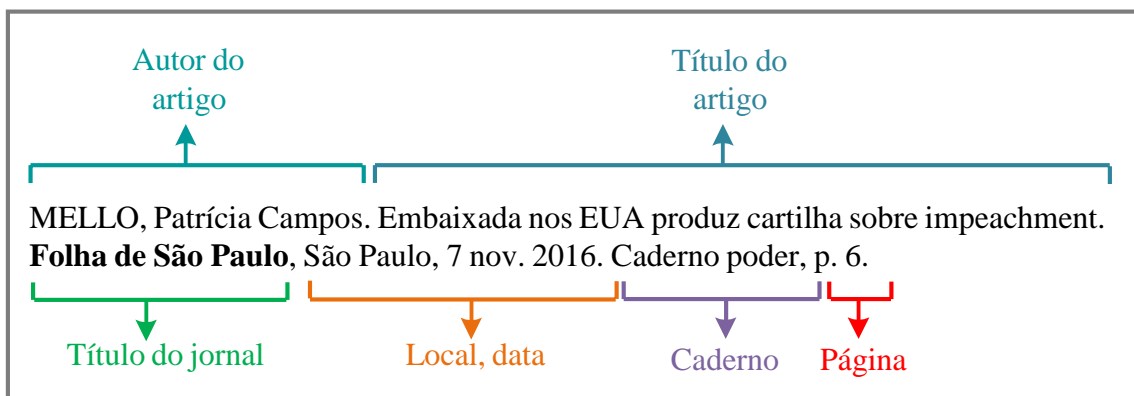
Autor do artigo

Título do artigo

MELLO, Patrícia Campos. Embaixada nos EUA produz cartilha sobre impeachment. **Folha de São Paulo**, São Paulo, 7 nov. 2016. Caderno poder, p. 6.

Título do jornal

Local, data

Caderno

Página